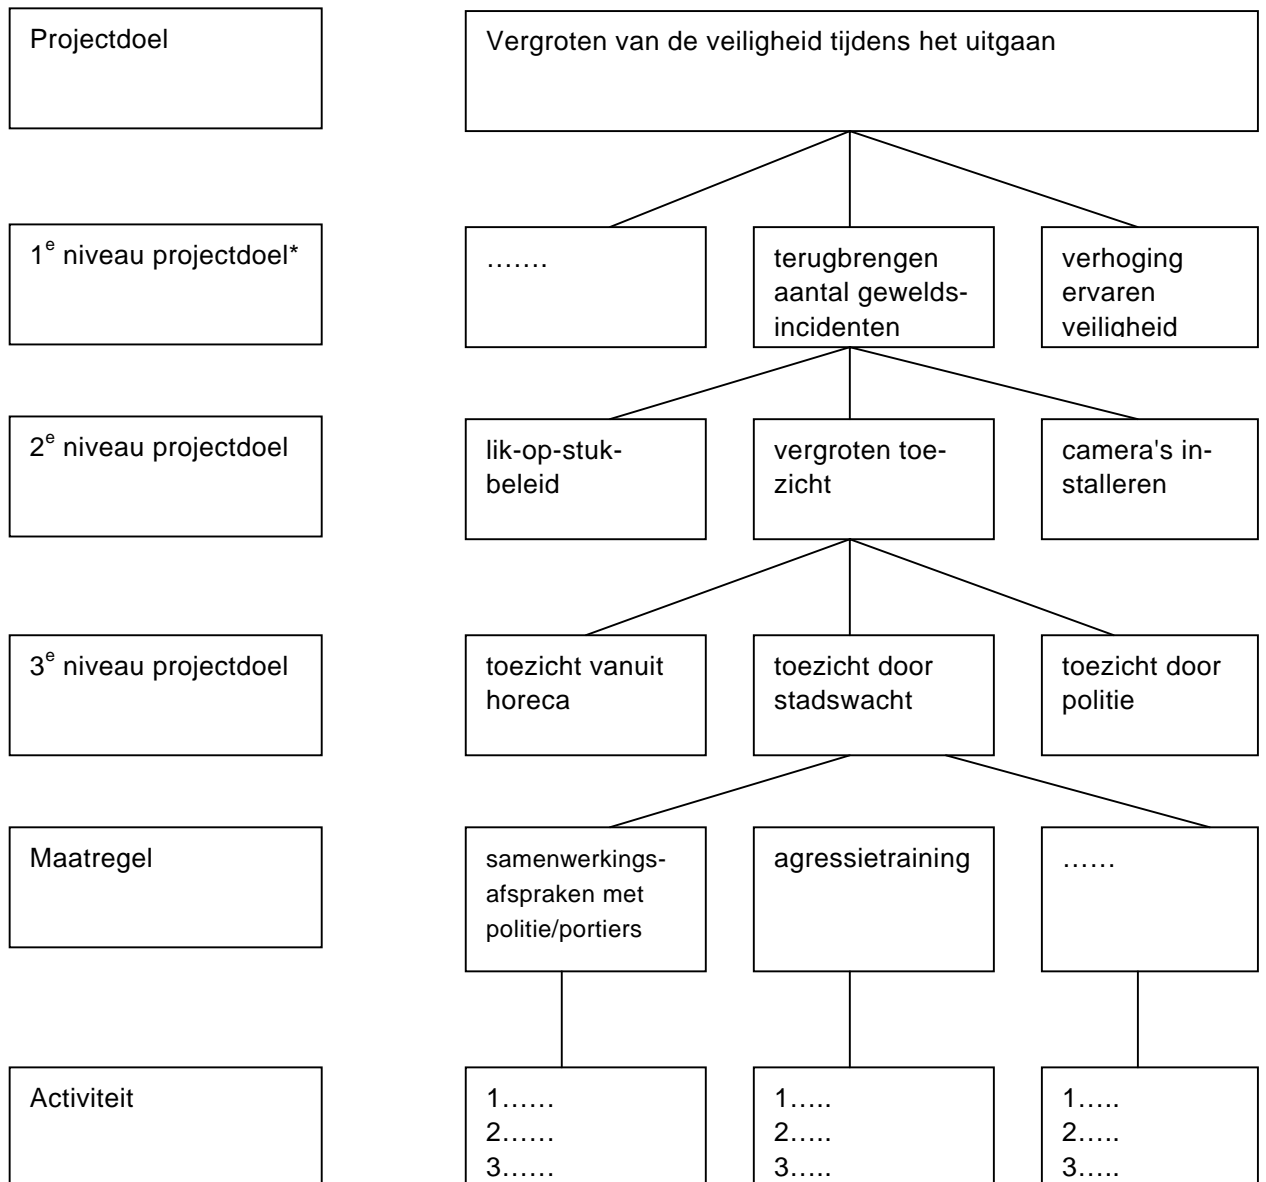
Projectdoel

Vergroten van de veiligheid tijdens het uitgaan

$1^e$ niveau projectdoel*

…….

terugbrengen aantal geweldsincidenten

verhoging ervaren veiligheid

$2^e$ niveau projectdoel

lik-op-stukbeleid

vergroten toezicht

camera's installeren

$3^e$ niveau projectdoel

toezicht vanuit horeca

toezicht door stadswacht

toezicht door politie

Maatregel

samenwerkingsafspraken met politie/portiers

agressietraining

……

Activiteit

1……
2……
3……

1…..
2…..
3…..

1…..
2…..
3…..